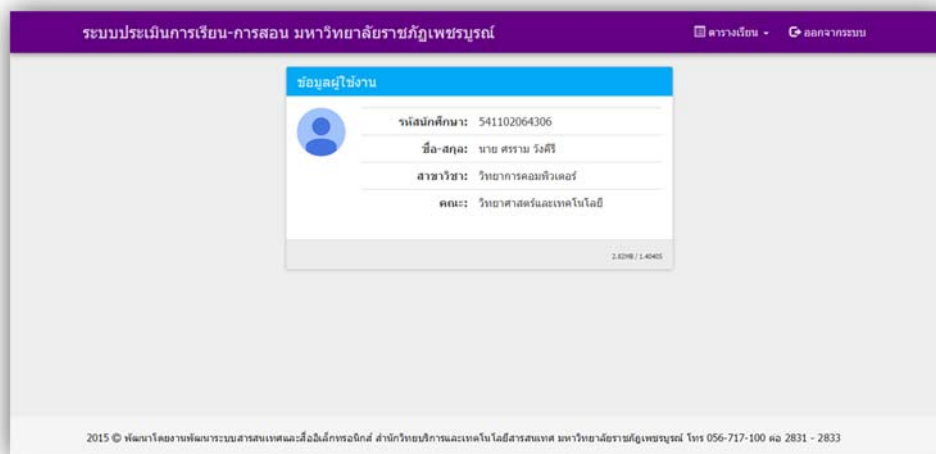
ระบบประเมินการเรียน-การสอน มหาวิทยาลัยราชภัฏเพชรบูรณ์

ตารางเรียน ▾ ออกจากระบบ

ข้อมูลผู้ใช้งาน

| | |
|---|---|
| รหัสนักศึกษา: | 541102064306 |
| ชื่อ-สกุล: | นาย ศรราม วังศิริ |
| สาขาวิชา: | วิทยาการคอมพิวเตอร์ |
| คณะ: | วิทยาศาสตร์และเทคโนโลยี |

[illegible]

2015 © พัฒนาโดยงานพัฒนาระบบสารสนเทศและสื่ออิเล็กทรอนิกส์ สำนักวิทยบริการและเทคโนโลยีสารสนเทศ มหาวิทยาลัยราชภัฏเพชรบูรณ์ โทร 056-717-100 ต่อ 2831 - 2833